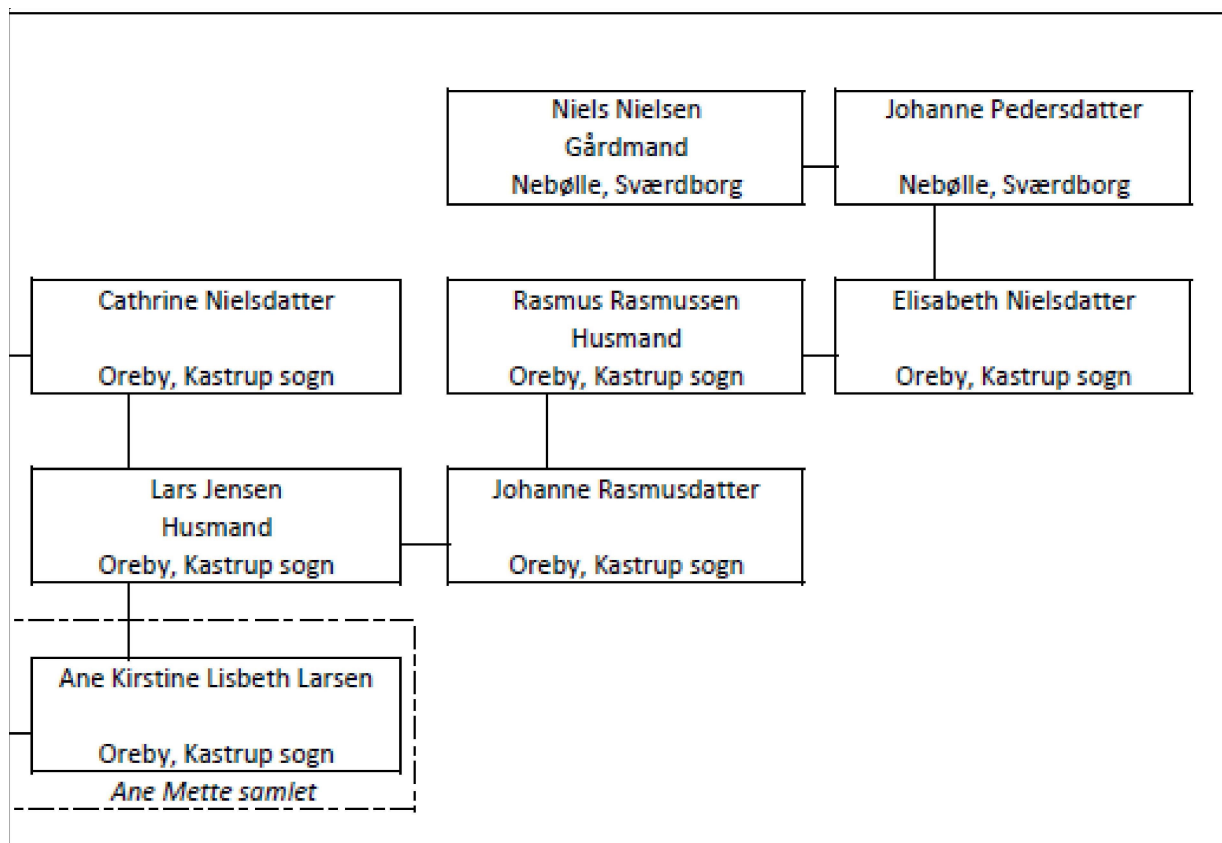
Niels Nielsen
Gårdmand
Nebølle, Sværdborg

Johanne Pedersdatter

Nebølle, Sværdborg

Cathrine Nielsdatter

Oreby, Kastrup sogn

Rasmus Rasmussen
Husmand
Oreby, Kastrup sogn

Elisabeth Nielsdatter

Oreby, Kastrup sogn

Lars Jensen
Husmand
Oreby, Kastrup sogn

Johanne Rasmusdatter

Oreby, Kastrup sogn

Ane Kirstine Lisbeth Larsen

Oreby, Kastrup sogn

*Ane Mette samlet*